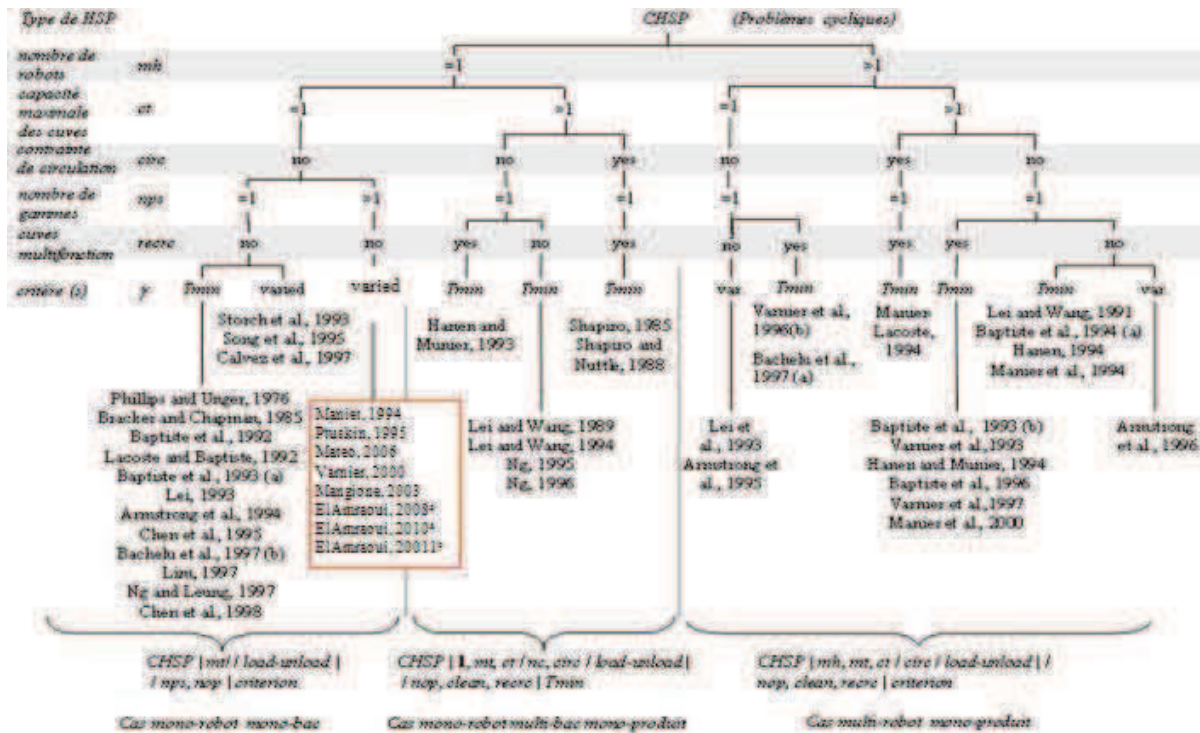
Type de HSP

CHSP (Problèmes cycliques)

nombre de robots mh
=1
>1

capacité maximale des cuves ct
=1
>1
=1
>1

contrainte de circulation circ
no
no
yes
no
yes
no

nombre de gammes nps
=1
>1
=1
=1
=1
=1
=1

cuves multifonction recrc
no
no
yes
no
yes
no
yes
yes
yes
no

critère (s) γ
Tmin
varied
varied
Tmin
Tmin
Tmin
var
Tmin
Tmin
Tmin
Tmin
var

Storch et al., 1993
Song et al., 1995
Calvez et al., 1997

Phillips and Unger, 1976
Bracher and Chapman, 1985
Baptiste et al., 1992
Lacoste and Baptiste, 1992
Baptiste et al., 1993 (a)
Lei, 1993
Armstrong et al., 1994
Chen et al., 1995
Bachelu et al., 1997 (b)
Lim, 1997
Ng and Leung, 1997
Chen et al., 1998

Manier, 1994
Pruskin, 1995
Mareo, 2006
Varrier, 2000
Mangione, 2003
ElAmraoui, 2008a
ElAmraoui, 2010a
ElAmraoui, 2011b

Hanen and Munier, 1993

Lei and Wang, 1989
Lei and Wang, 1994
Ng, 1995
Ng, 1996

Shapiro, 1985
Shapiro and Nuttle, 1988

Lei et al., 1993
Armstrong et al., 1995

Varnier et al., 1996(b)
Bachelu et al., 1997 (a)

Manier Lacoste, 1994

Baptiste et al., 1993 (b)
Varnier et al., 1993
Hanen and Munier, 1994
Baptiste et al., 1996
Varnier et al., 1997
Manier et al., 2000

Lei and Wang, 1991
Baptiste et al., 1994 (a)
Hanen, 1994
Manier et al., 1994

Armstrong et al., 1996

CHSP | mt / load-unload | / nps, nop | criterion
Cas mono-robot mono-bac

CHSP | 1, mt, ct / nc, circ / load-unload | / nop, clean, recrc | Tmin
Cas mono-robot multi-bac mono-produit

CHSP | mh, mt, ct / circ / load-unload | / nop, clean, recrc | criterion
Cas multi-robot mono-produit